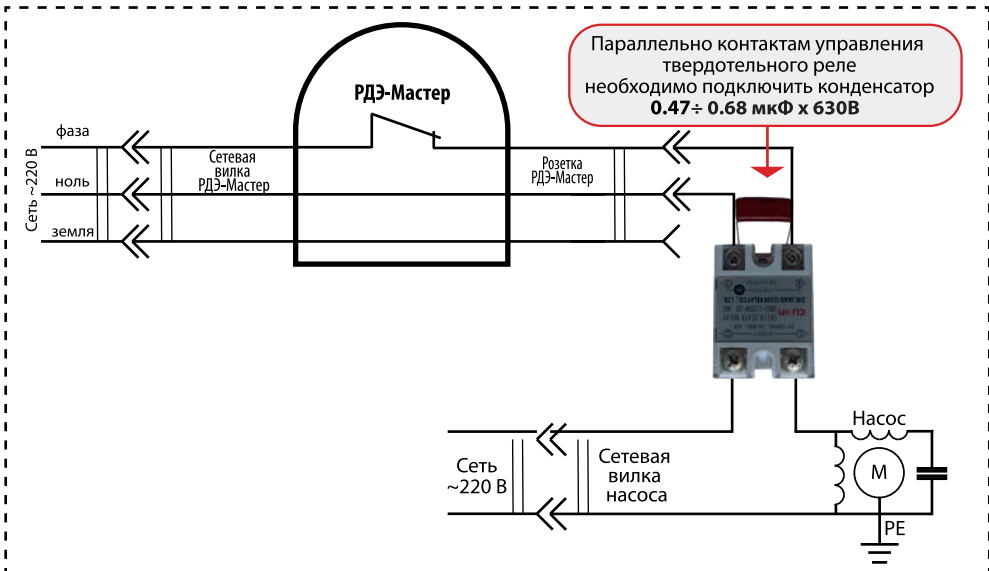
Параллельно контактам управления твердотельного реле необходимо подключить конденсатор
**0.47÷ 0.68 мкФ х 630В**

РДЭ-Мастер

Сеть ~220 В

фаза

ноль

земля

Сетевая вилка РДЭ-Мастер

Розетка РДЭ-Мастер

Насос

M

Сеть ~220 В

Сетевая вилка насоса

PE